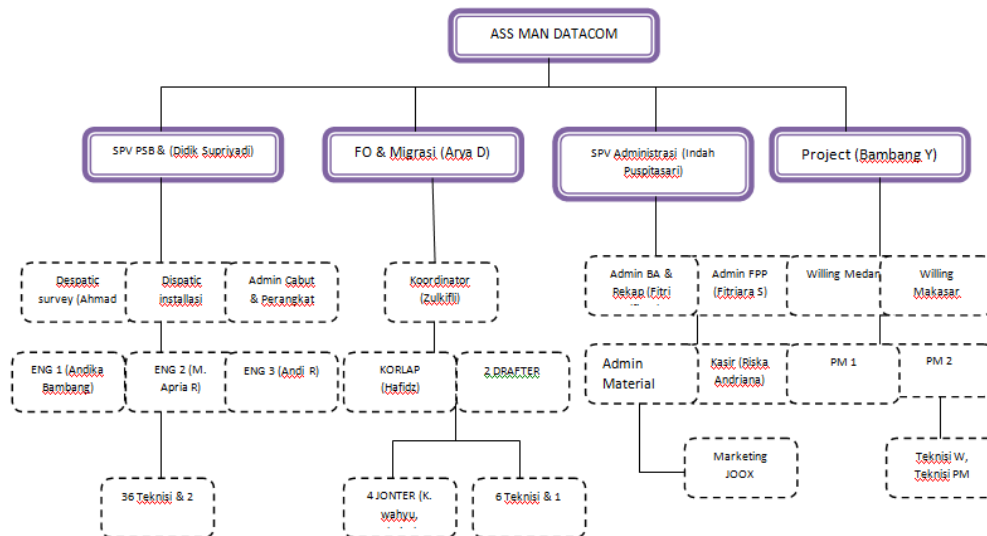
ASS MAN DATACOM

SPV PSB & (Didik Supriyadi)

FO & Migrasi (Arya D)

SPV Administrasi (Indah Puspitasari)

Project (Bambang Y)

Despatic survey (Ahmad

Dispatic installasi

Admin Cabut & Perangkat

Koordinator (Zulkifli)

Admin BA & Rekap (Fitri

Admin FPP (Fitriara S)

Willing Medan

Willing Makasar

ENG 1 (Andika Bambang)

ENG 2 (M. Apria R)

ENG 3 (Andi R)

KORLAP (Hafidz)

2 DRAFTER

Admin Material

Kasir (Riska Andriana)

PM 1

PM 2

Marketing JOOX

Teknisi W, Teknisi PM

36 Teknisi & 2

4 JONTER (K. wahyu

6 Teknisi & 1